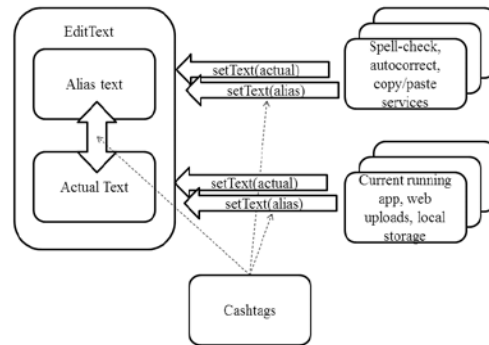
EditText

Alias text

Actual Text

setText(actual)
setText(alias)

Spell-check, autocorrect, copy/paste services

setText(actual)
setText(alias)

Current running app, web uploads, local storage

Cashtags